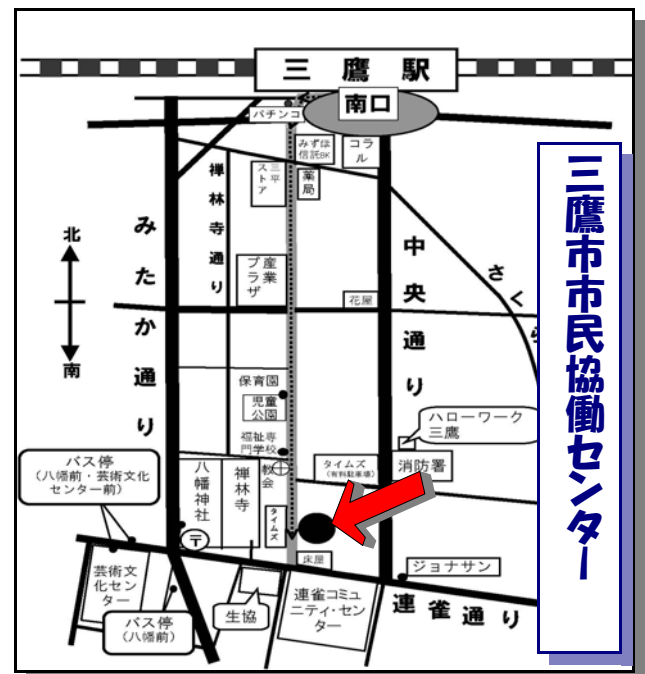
三鷹駅

南口

パチンコ

みずほ信託BK

コラル

三平ストア

薬局

禅林寺通り

産業プラザ

みたか通り

北

南

中央通り

さくら

花屋

保育園

児童公園

福祉専門学校

教会

タイムズ（有料駐車場）

ハローワーク三鷹

消防署

バス停（八幡前・芸術文化センター前）

八幡神社

禅林寺

タイムズ

床屋

ジョナサン

芸術文化センター

バス停（八幡前）

生協

連雀コミュニティ・センター

連雀通り

三鷹市市民協働センター